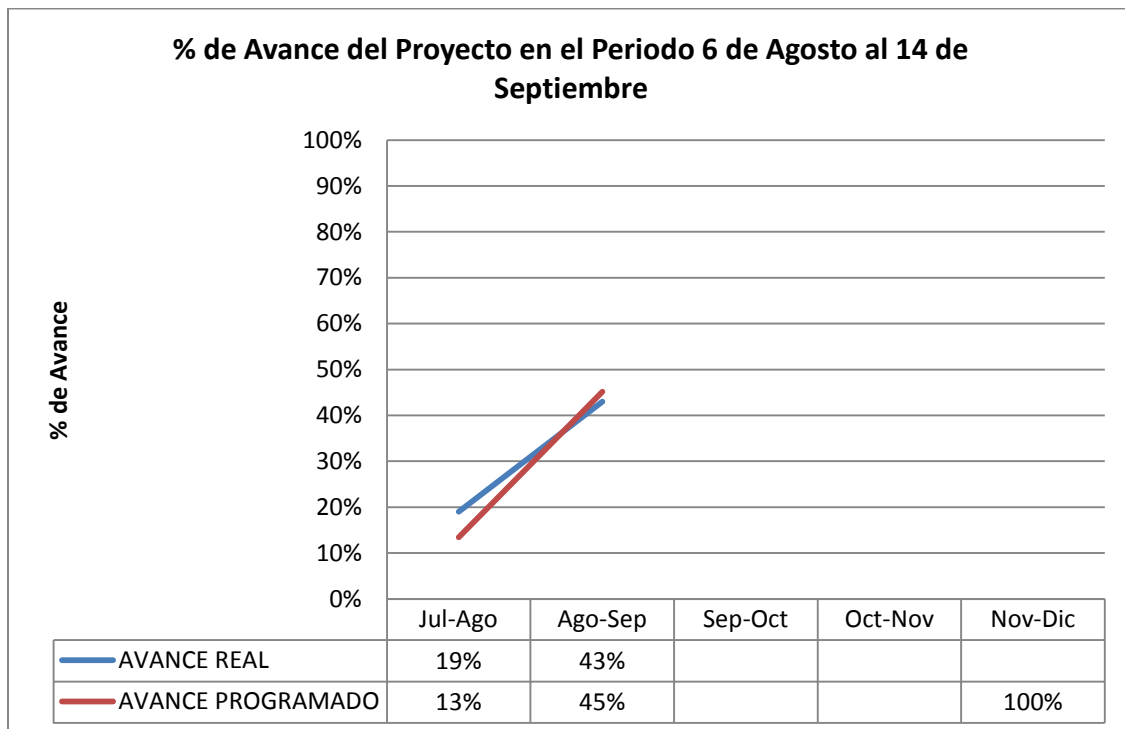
% de Avance del Proyecto en el Periodo 6 de Agosto al 14 de Septiembre

% de Avance

100%
90%
80%
70%
60%
50%
40%
30%
20%
10%
0%

| | Jul-Ago | Ago-Sep | Sep-Oct | Oct-Nov | Nov-Dic |
|---|---|---|---|---|---|
| AVANCE REAL | 19% | 43% | | | |
| AVANCE PROGRAMADO | 13% | 45% | | | 100% |